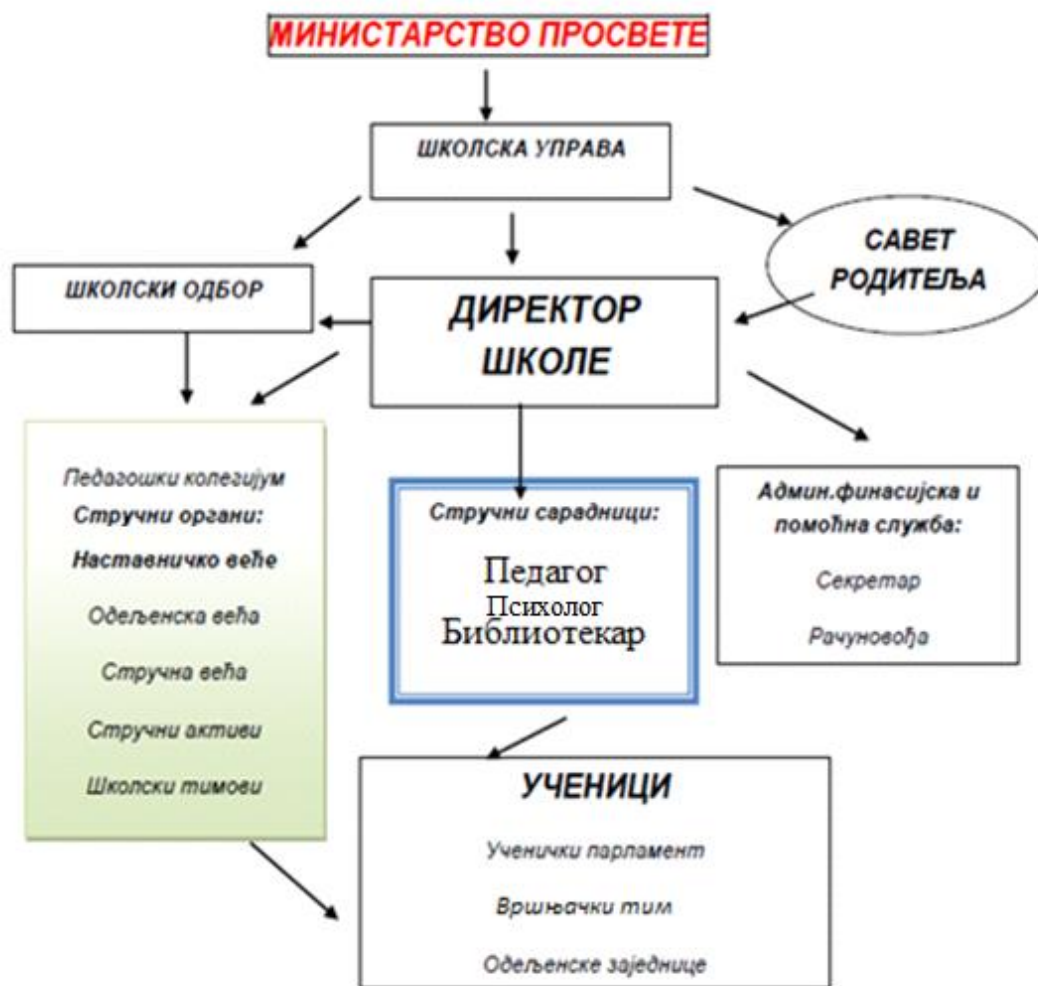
МИНИСТАРСТВО ПРОСВЕТЕ

ШКОЛСКА УПРАВА

ШКОЛСКИ ОДБОР

ДИРЕКТОР ШКОЛЕ

САВЕТ РОДИТЕЉА

Педагошки колегијум
Стручни органи:
Наставничко веће
Одељенска већа
Стручна већа
Стручни активи
Школски тимови

Стручни сарадници:
Педагог
Психолог
Библиотекар

Админ.финасијска и помоћна служба:
Секретар
Рачуновођа

УЧЕНИЦИ
Ученички парламент
Вршњачки тим
Одељенске заједнице